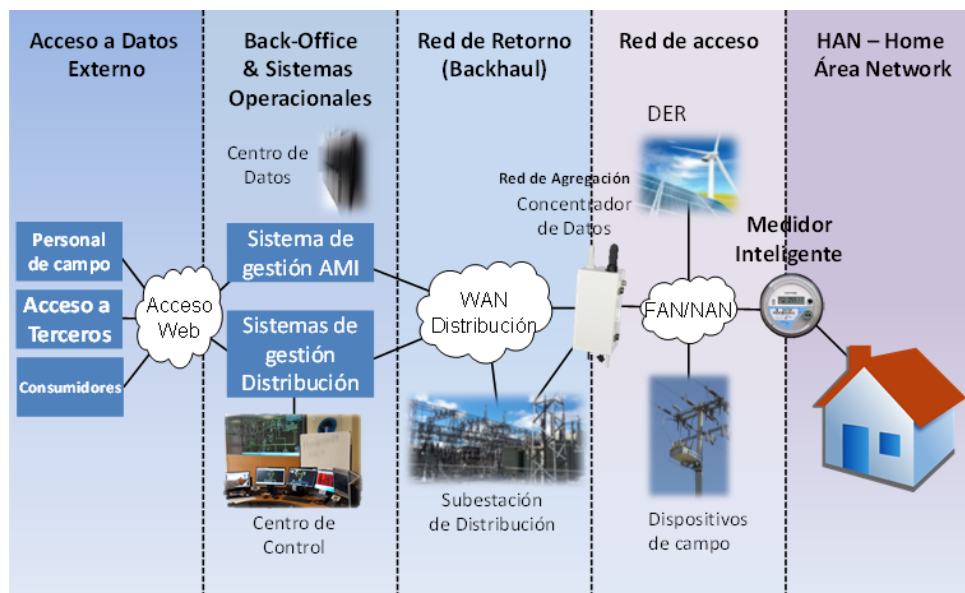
Acceso a Datos Externo

Back-Office & Sistemas Operacionales

Red de Retorno (Backhaul)

Red de acceso

HAN – Home Área Network

Centro de Datos

Personal de campo

Acceso a Terceros

Consumidores

Acceso Web

Sistema de gestión AMI

Sistemas de gestión Distribución

Centro de Control

WAN Distribución

Red de Agregación

Concentrador de Datos

Subestación de Distribución

DER

FAN/NAN

Medidor Inteligente

Dispositivos de campo